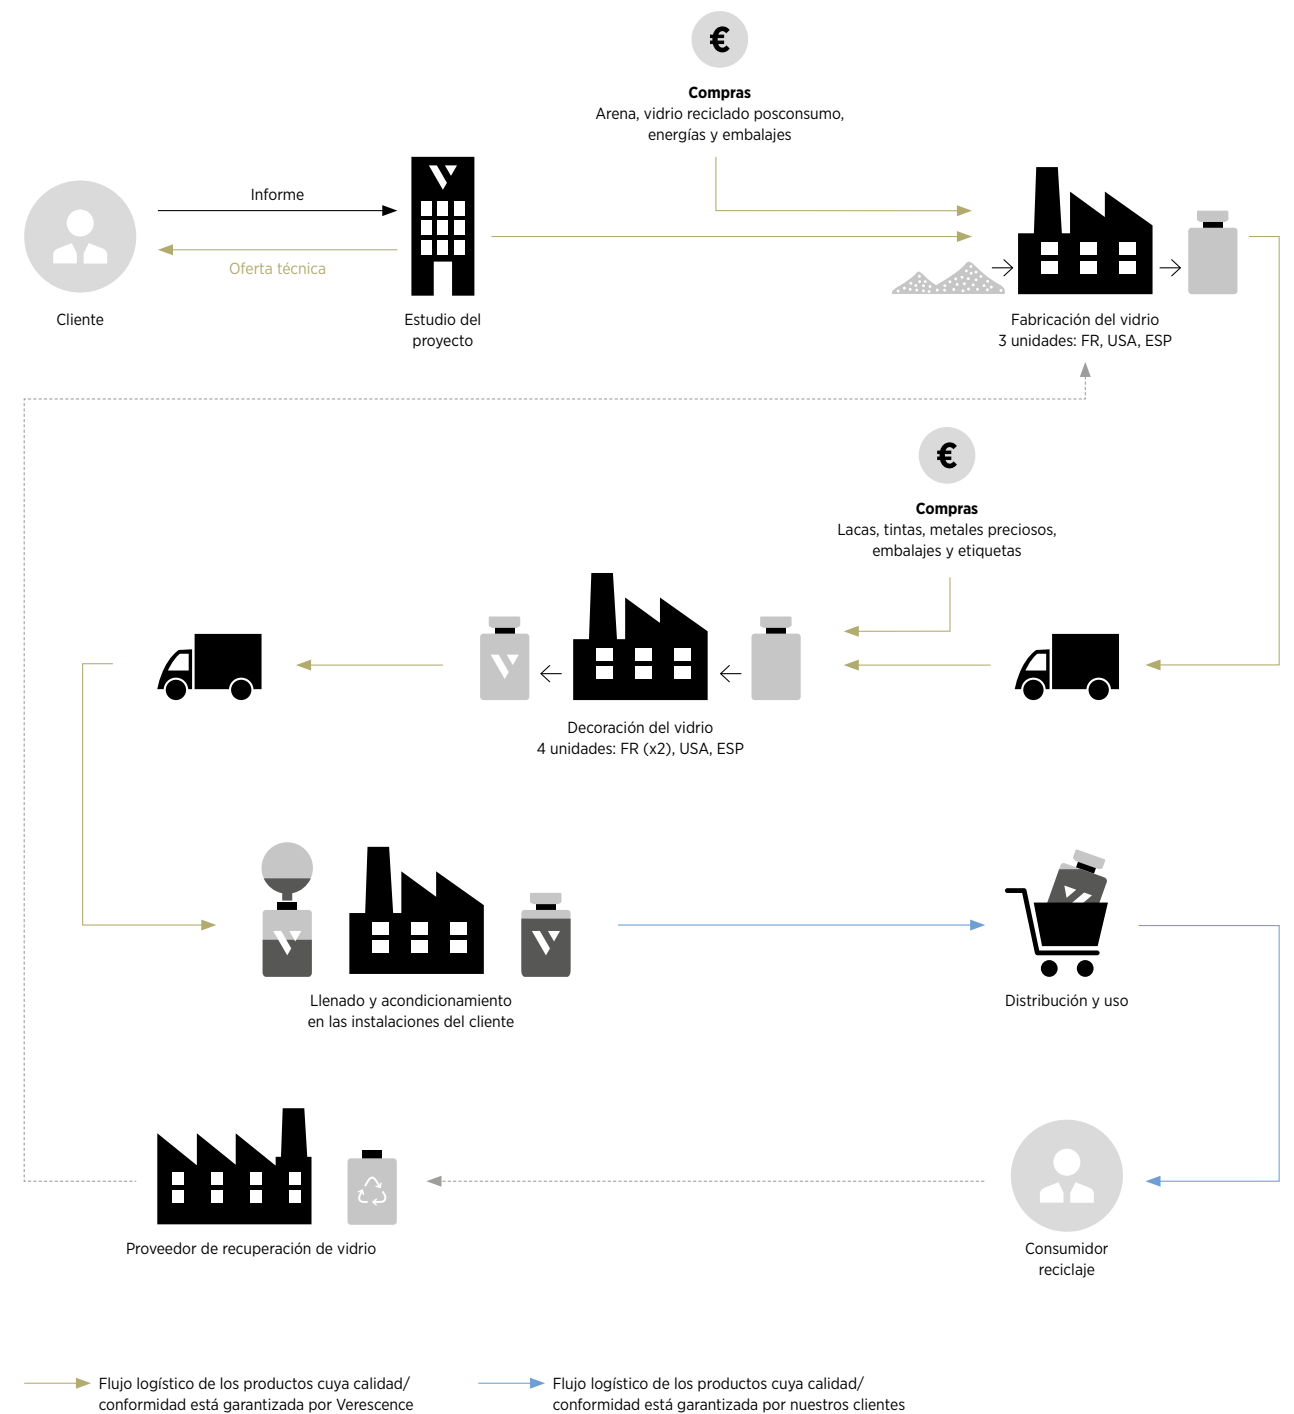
€

Compras
Arena, vidrio reciclado posconsumo, energías y embalajes

Informe

Oferta técnica

Cliente

Estudio del proyecto

Fabricación del vidrio
3 unidades: FR, USA, ESP

€

Compras
Lacas, tintas, metales preciosos, embalajes y etiquetas

Decoración del vidrio
4 unidades: FR (x2), USA, ESP

Llenado y acondicionamiento en las instalaciones del cliente

Distribución y uso

Proveedor de recuperación de vidrio

Consumidor reciclaje

Flujo logístico de los productos cuya calidad/ conformidad está garantizada por Verescence

Flujo logístico de los productos cuya calidad/ conformidad está garantizada por nuestros clientes